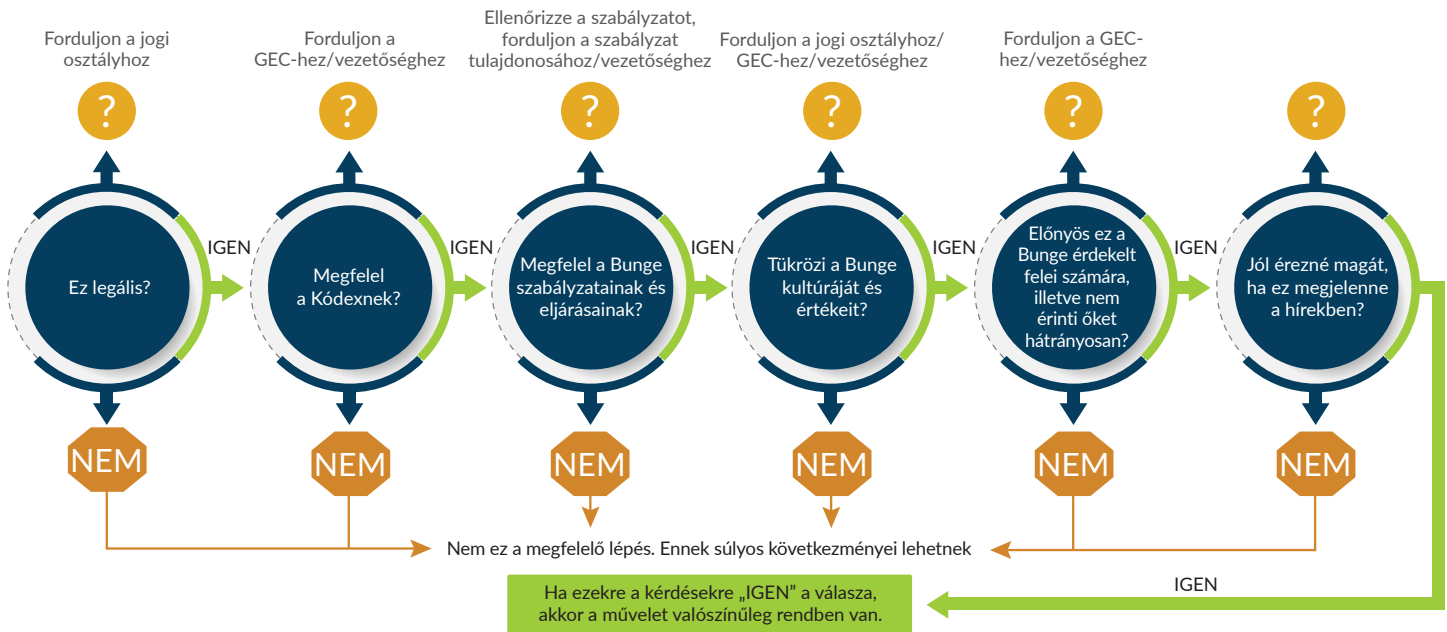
Forduljon a jogi osztályhoz

?

Ez legális?

NEM

IGEN

Forduljon a GEC-hez/vezetőséghez

?

Megfelel a Kódexnek?

NEM

IGEN

Ellenőrizze a szabályzatot, forduljon a szabályzat tulajdonosához/vezetőséghez

?

Megfelel a Bunge szabályzatainak és eljárásainak?

NEM

IGEN

Forduljon a jogi osztályhoz/ GEC-hez/vezetőséghez

?

Tükrözi a Bunge kultúráját és értékeit?

NEM

IGEN

Forduljon a GEC-hez/vezetőséghez

?

Előnyös ez a Bunge érdekelt felei számára, illetve nem érinti őket hátrányosan?

NEM

IGEN

?

Jól érezné magát, ha ez megjelenne a hírekben?

NEM

Nem ez a megfelelő lépés. Ennek súlyos következményei lehetnek

IGEN

Ha ezekre a kérdésekre „IGEN" a válasza, akkor a művelet valószínűleg rendben van.